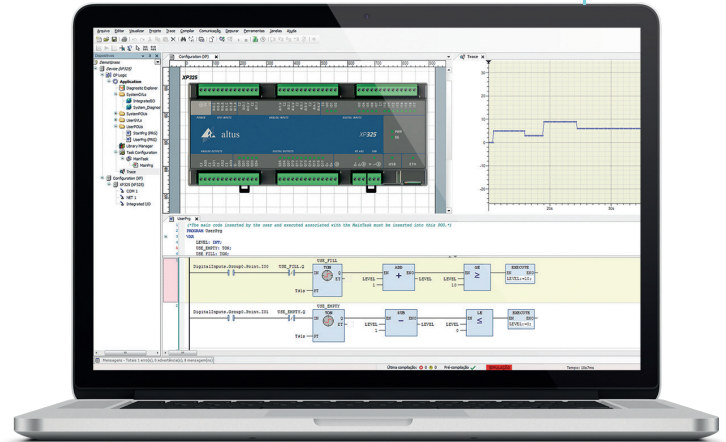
Arquivo Editar Visualizar Projeto Traçar Compilar Comunicação Depurar Ferramentas Janelas Ajuda

Dispositivos
DemoXpress
Device (XP325)
CP Logic
Application
Diagnostic Explorer
SystemDiag
IntegratedIO
System_Diagno
SystemPOUs
UserDUTs
UserPOUs
UserPrg (PRG)
UserPrg (PRG)
Library Manager
Task Configuration
MainTask
MainPrg
Trace
Configuration (XP)
XP325 (XP325)
COM 1
NET 1
Integrated I/O

Configuration (XP)
XP325
altus
XP325

Trace

UserPrg
(*The main code inserted by the user and executed associated with the MainTask must be inserted into this POU.*)
PROGRAM UserPrg
VAR
LEVEL: INT;
USE_EMPTY: TON;
USE_FILL: TON;

USE_FILL
DigitalInputs.Group0.Point.I00
USE_FILL.Q
TON
IN Q
PT ET
T#4s
ADD
EN ENO
LEVEL
1
LEVEL
GE
EN ENO
10
EXECUTE
EN ENO
LEVEL:=10;

USE_EMPTY
DigitalInputs.Group0.Point.I01
USE_EMPTY.Q
TON
IN Q
PT ET
T#4s
SUB
EN ENO
LEVEL
1
LEVEL
LE
EN ENO
0
EXECUTE
EN ENO
LEVEL:=0;

Mensagens - Todos 1 erro(s), 0 advertência(s), 0 mensagem(ns)
Última compilação: 0 0 0
Pré-compilação
Tempo: UserPrg